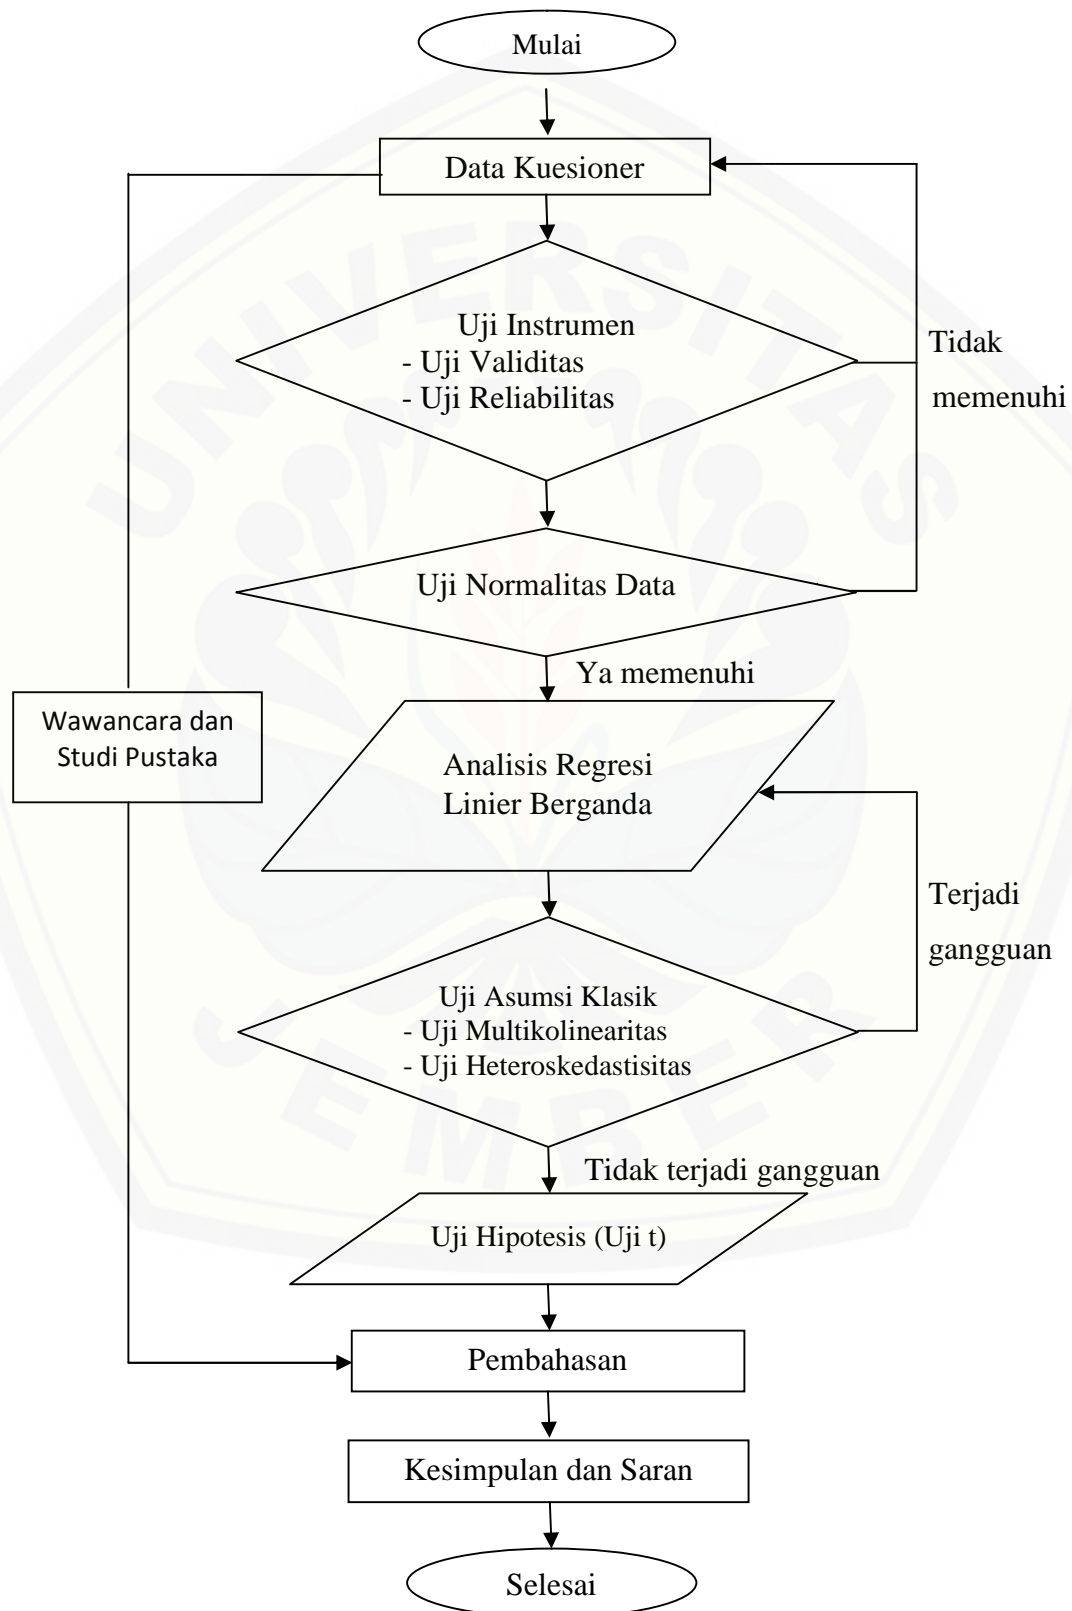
Mulai

Data Kuesioner

Uji Instrumen
- Uji Validitas
- Uji Reliabilitas

Tidak memenuhi

Uji Normalitas Data

Ya memenuhi

Wawancara dan Studi Pustaka

Analisis Regresi Linier Berganda

Terjadi gangguan

Uji Asumsi Klasik
- Uji Multikolinearitas
- Uji Heteroskedastisitas

Tidak terjadi gangguan

Uji Hipotesis (Uji t)

Pembahasan

Kesimpulan dan Saran

Selesai